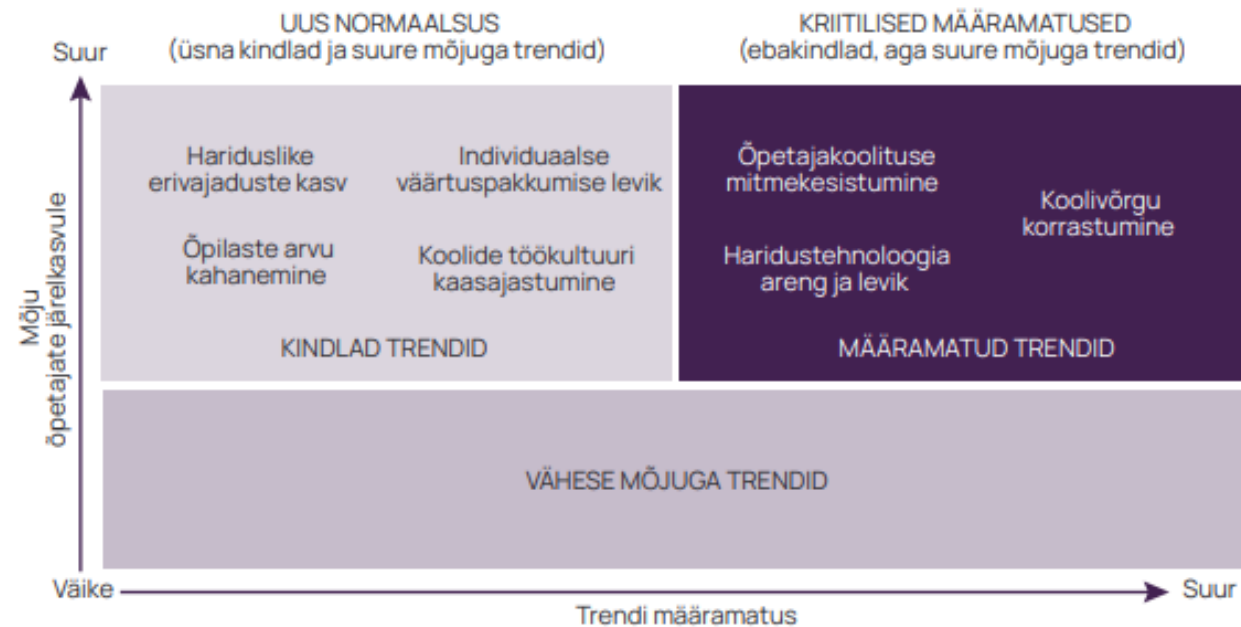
UUS NORMAALSUS
(üsna kindlad ja suure mõjuga trendid)

KRIITILISED MÄÄRAMATUSED
(ebakindlad, aga suure mõjuga trendid)

Suur

Mõju
õpetajate järelkasvule

Hariduslike erivajaduste kasv

Individuaalse väärtuspakkumise levik

Õpilaste arvu kahanemine

Koolide töökultuuri kaasajastumine

KINDLAD TRENDID

Õpetajakoolituse mitmekesistumine

Koolivõrgu korrastumine

Haridustehnoloogia areng ja levik

MÄÄRAMATUD TRENDID

VÄHESE MÕJUGA TRENDID

Väike

Suur

Trendi määramatus